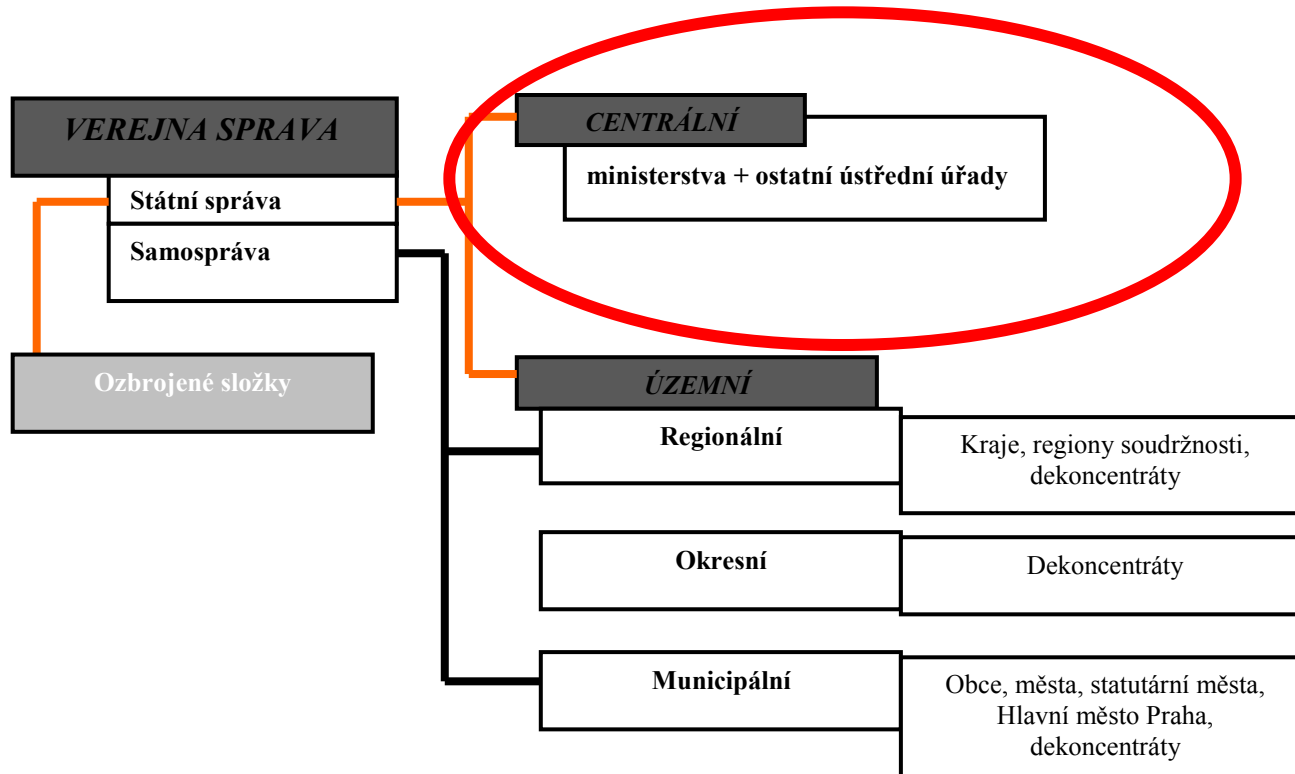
VEREJNA SPRAVA

Státní správa

Samospráva

Ozbrojené složky

CENTRÁLNÍ

ministerstva + ostatní ústřední úřady

ÚZEMNÍ

Regionální

Kraje, regiony soudržnosti, dekoncentráty

Okresní

Dekoncentráty

Municipální

Obce, města, statutární města, Hlavní město Praha, dekoncentráty